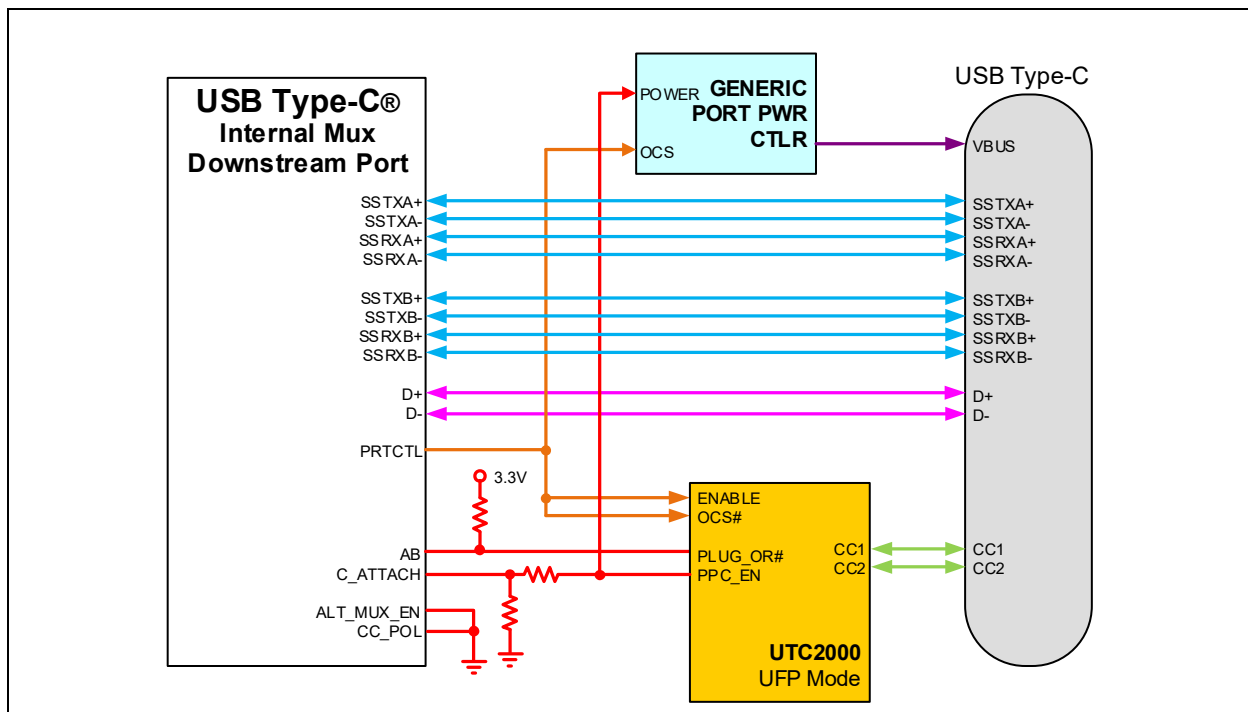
USB Type-C®
Internal Mux
Downstream Port

SSTXA+
SSTXA-
SSRXA+
SSRXA-

SSTXB+
SSTXB-
SSRXB+
SSRXB-

D+
D-

PRTCTL

AB
C_ATTACH

ALT_MUX_EN
CC_POL

3.3V

POWER
OCS
GENERIC
PORT PWR
CTLR

ENABLE
OCS#
PLUG_OR#
PPC_EN
CC1
CC2
UTC2000
UFP Mode

USB Type-C
VBUS
SSTXA+
SSTXA-
SSRXA+
SSRXA-
SSTXB+
SSTXB-
SSRXB+
SSRXB-
D+
D-
CC1
CC2